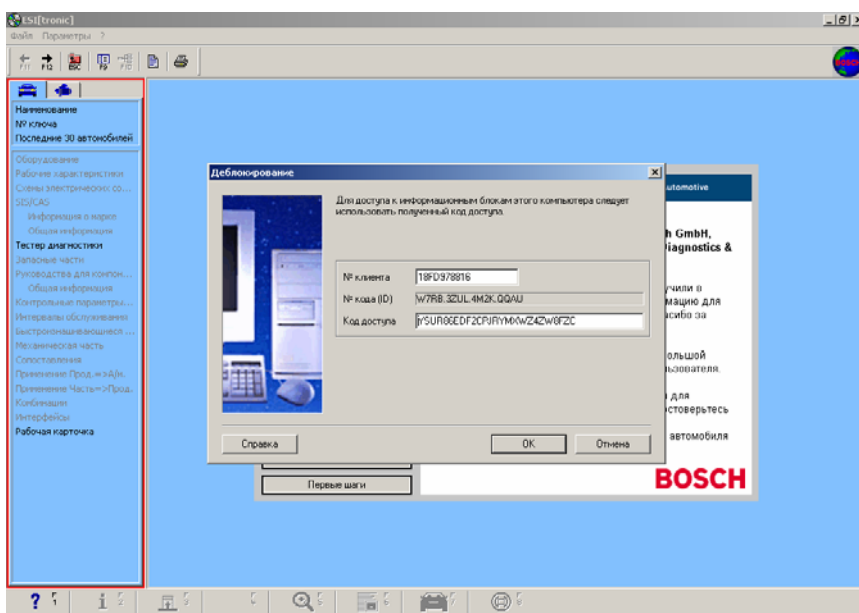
ESI[tronic]
Файл Параметры ?

F11 F12 ESC F9 F10

Наименование
№ ключа
Последние 30 автомобилей

Оборудование
Рабочие характеристики
Схемы электрических со...
SIS/CAS
Информация о марке
Общая информация
Тестер диагностики
Запасные части
Руководства для компон...
Общая информация
Контрольные параметры...
Интервалы обслуживания
Быстроизнашивающиеся ...
Механическая часть
Сопоставления
Применение Прод.=>Арт.
Применение Части=>Прод.
Комбинации
Интерфейсы
Рабочая карточка

Деблокирование

Для доступа к информационным блокам этого компьютера следует использовать полученный код доступа.

№ клиента 18FD978816
№ кода (ID) W7RB.3ZUL.4M2K.QQAU
Код доступа jYSUR86EDF2CPJRYMXWZ4ZW8FZC

Справка
OK
Отмена

Automotive
h GmbH,
Diagnostics &
учили в
мацию для
асибо за
ольшой
льзователя.
для
стоверьтесь
автомобиля

Первые шаги

BOSCH